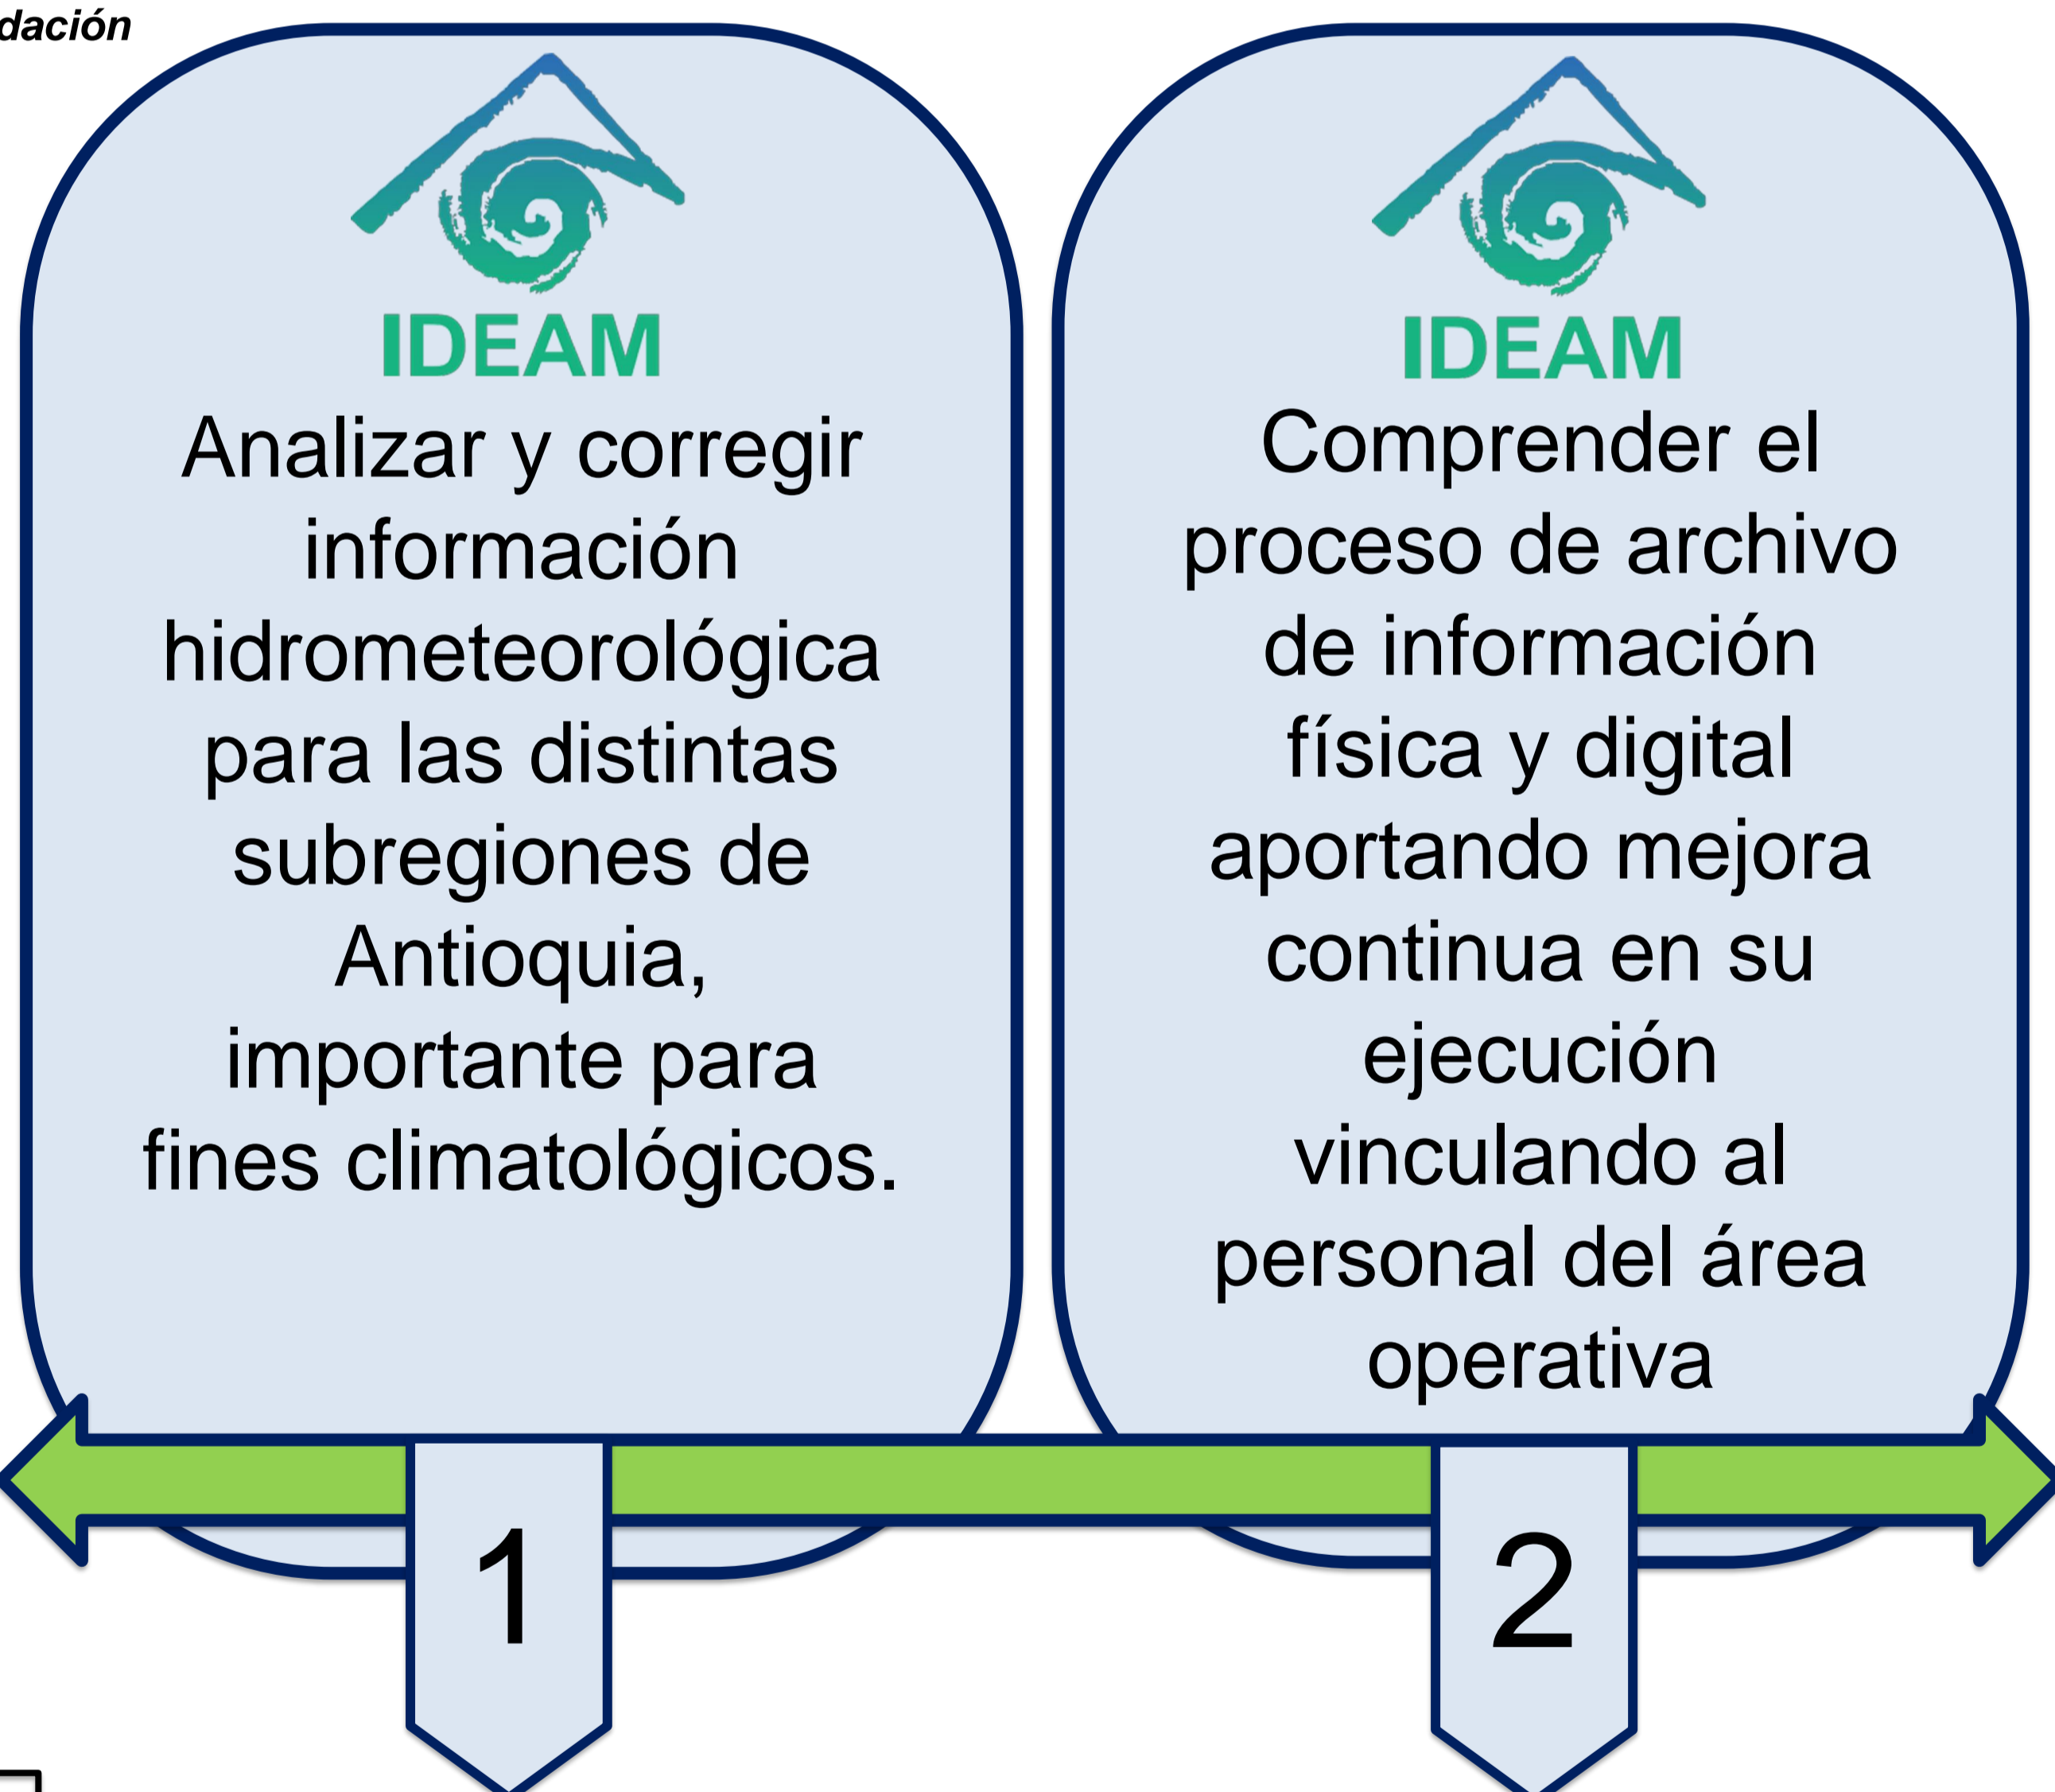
dación

IDEAM
Analizar y corregir información hidrometeorológica para las distintas subregiones de Antioquia, importante para fines climatológicos.

1

IDEAM
Comprender el proceso de archivo de información física y digital aportando mejora continua en su ejecución vinculando al personal del área operativa

2